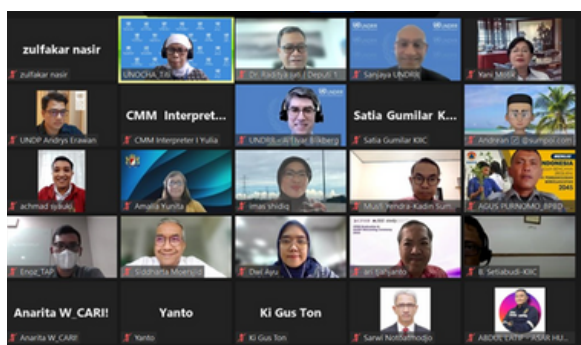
zulfakar nasir

zulfakar nasir

UNOCHA_Tri

Dr. Raditya Jati | Deputi I

Sanjaya UNDP

Yani Mose

UNDP Andrys Erawan

CMM Interpret...

CMM Interpreter | Yulia

UNDP Lesley Bikberg

Satia Gumilar K...

Satia Gumilar KIIC

Andrean @sumpol.com

achmad syukri

Amalia Yunita

imas shidiq

Musli Yendra-Kadin Sum

AGUS PURNOMO_BPBD

Enoz_TAP

Siddharta Moersjid

Dwi Ayu

ari Sahyanto

B. Setiabudi-KIIC

Anarita W_CARI!

Anarita W_CARI!

Yanto

Yanto

Ki Gus Ton

Ki Gus Ton

Sarwi Notoatmodjo

ABDUL LATIF - ASAR HU...